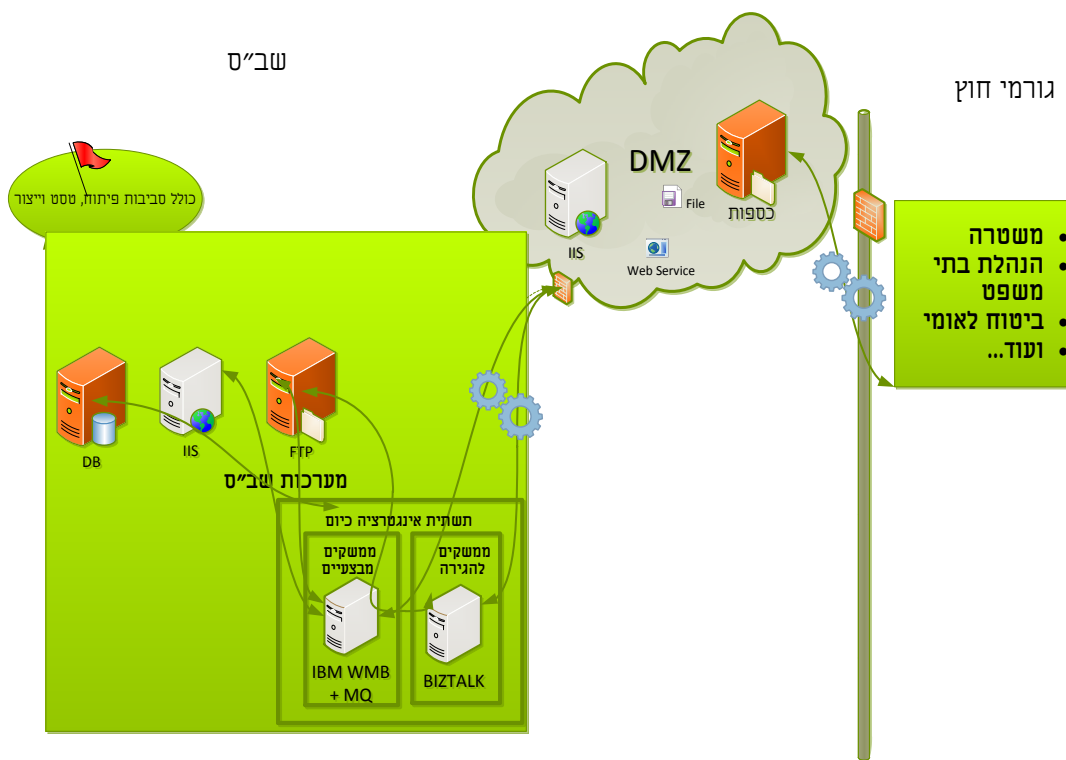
שב"ס

גורמי חוץ

כולל סביבות פיתוח, טסט וייצור

DMZ

IIS

File

Web Service

כספות

משטרה
הנהלת בתי משפט
ביטוח לאומי
ועוד...

DB

IIS

FTP

מערכות שב"ס

תשתית אינטגרציה כיום

ממשקים מבצעיים

ממשקים להגירה

IBM WMB + MQ

BIZTALK